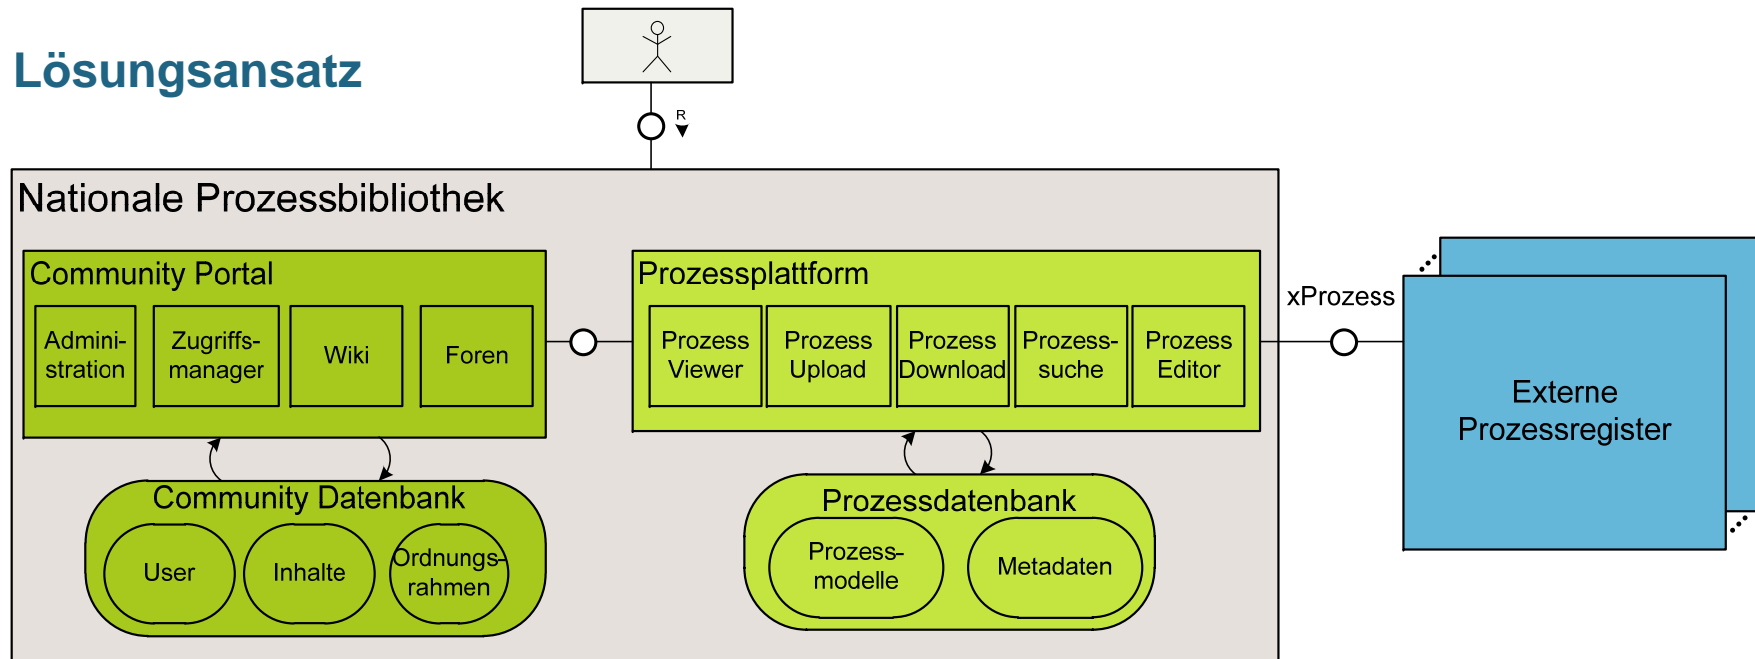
Lösungsansatz

R

Nationale Prozessbibliothek

Community Portal

Administration

Zugriffsmanager

Wiki

Foren

Community Datenbank

User

Inhalte

Ordnungsrahmen

Prozessplattform

Prozess Viewer

Prozess Upload

Prozess Download

Prozesssuche

Prozess Editor

Prozessdatenbank

Prozessmodelle

Metadaten

xProzess

Externe Prozessregister